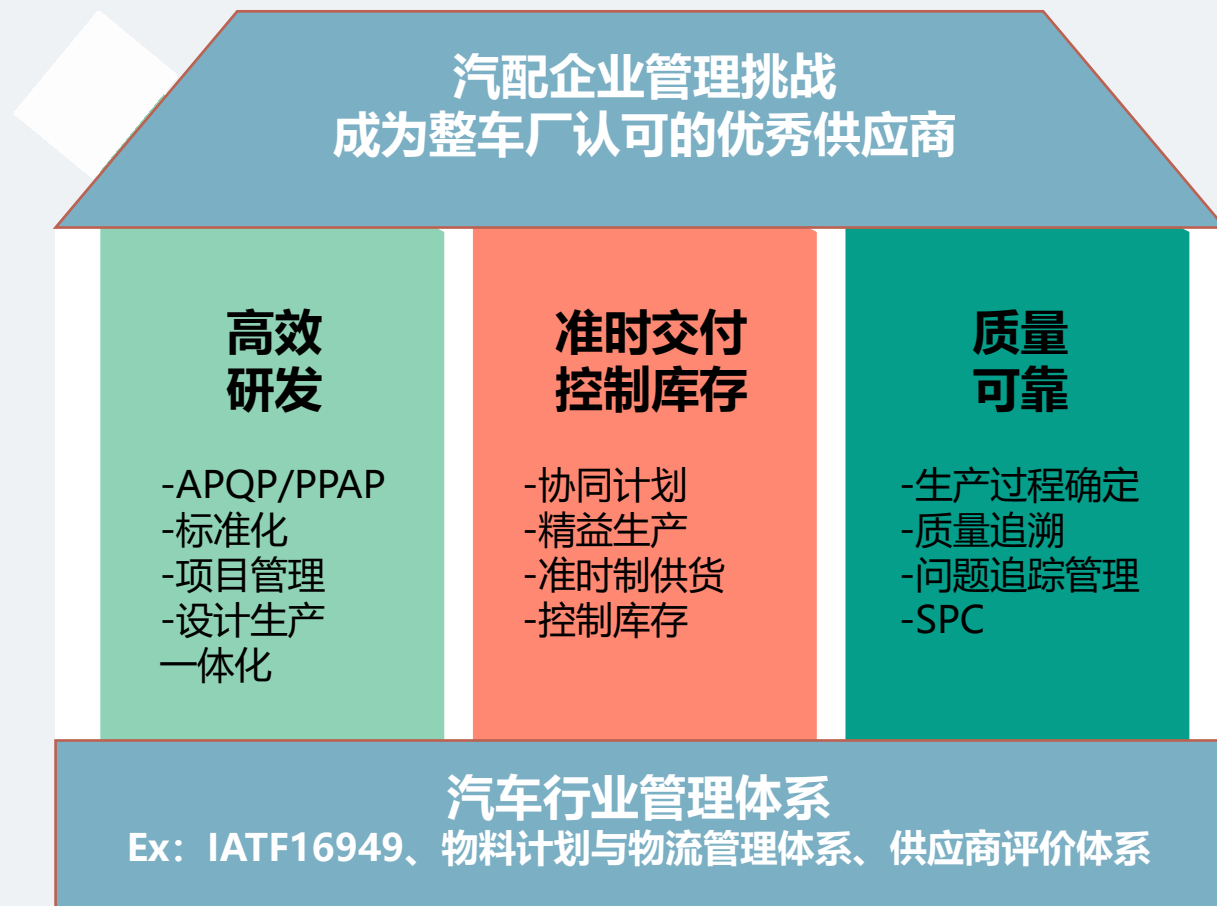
汽配企业管理挑战
成为整车厂认可的优秀供应商

高效
研发

-APQP/PPAP
-标准化
-项目管理
-设计生产一体化

准时交付
控制库存

-协同计划
-精益生产
-准时制供货
-控制库存

质量
可靠

-生产过程确定
-质量追溯
-问题追踪管理
-SPC

汽车行业管理体系
Ex：IATF16949、物料计划与物流管理体系、供应商评价体系